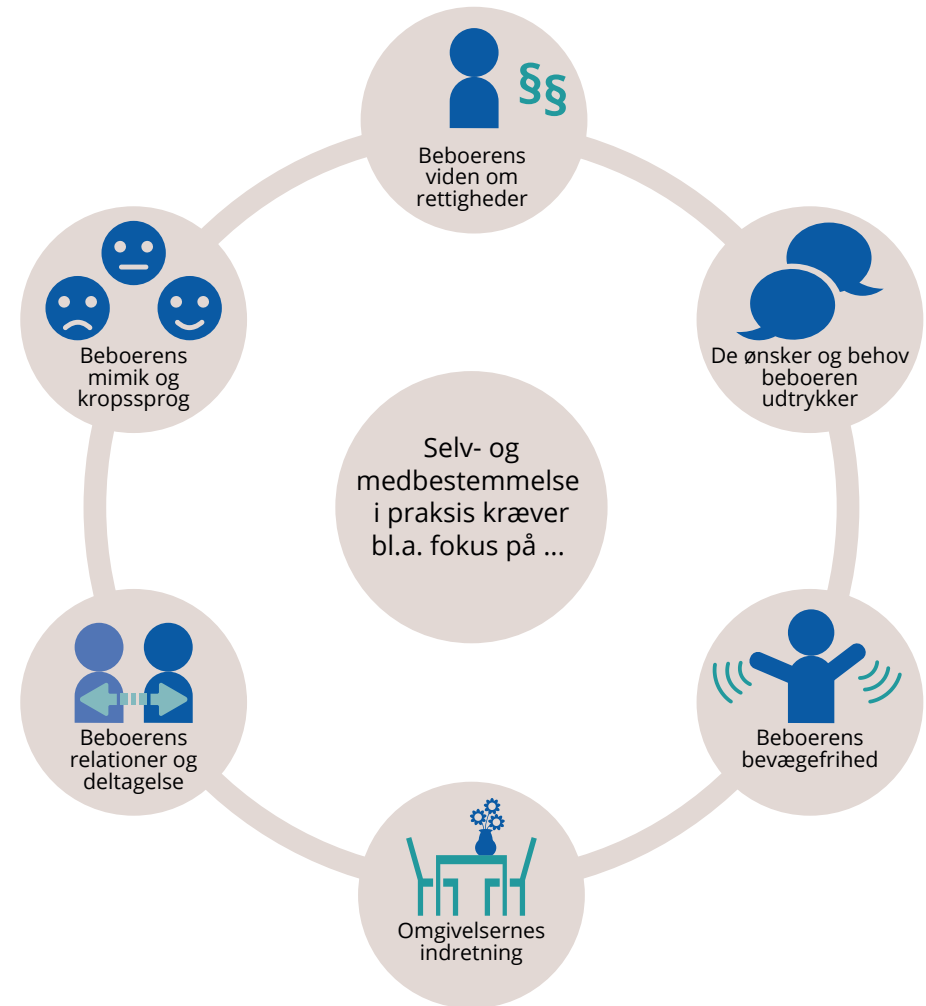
§§

Beboerens viden om rettigheder

De ønsker og behov beboeren udtrykker

Beboerens bevægefrihed

Omgivelsernes indretning

Beboerens relationer og deltagelse

Beboerens mimik og kropssprog

Selv- og medbestemmelse i praksis kræver bl.a. fokus på ...